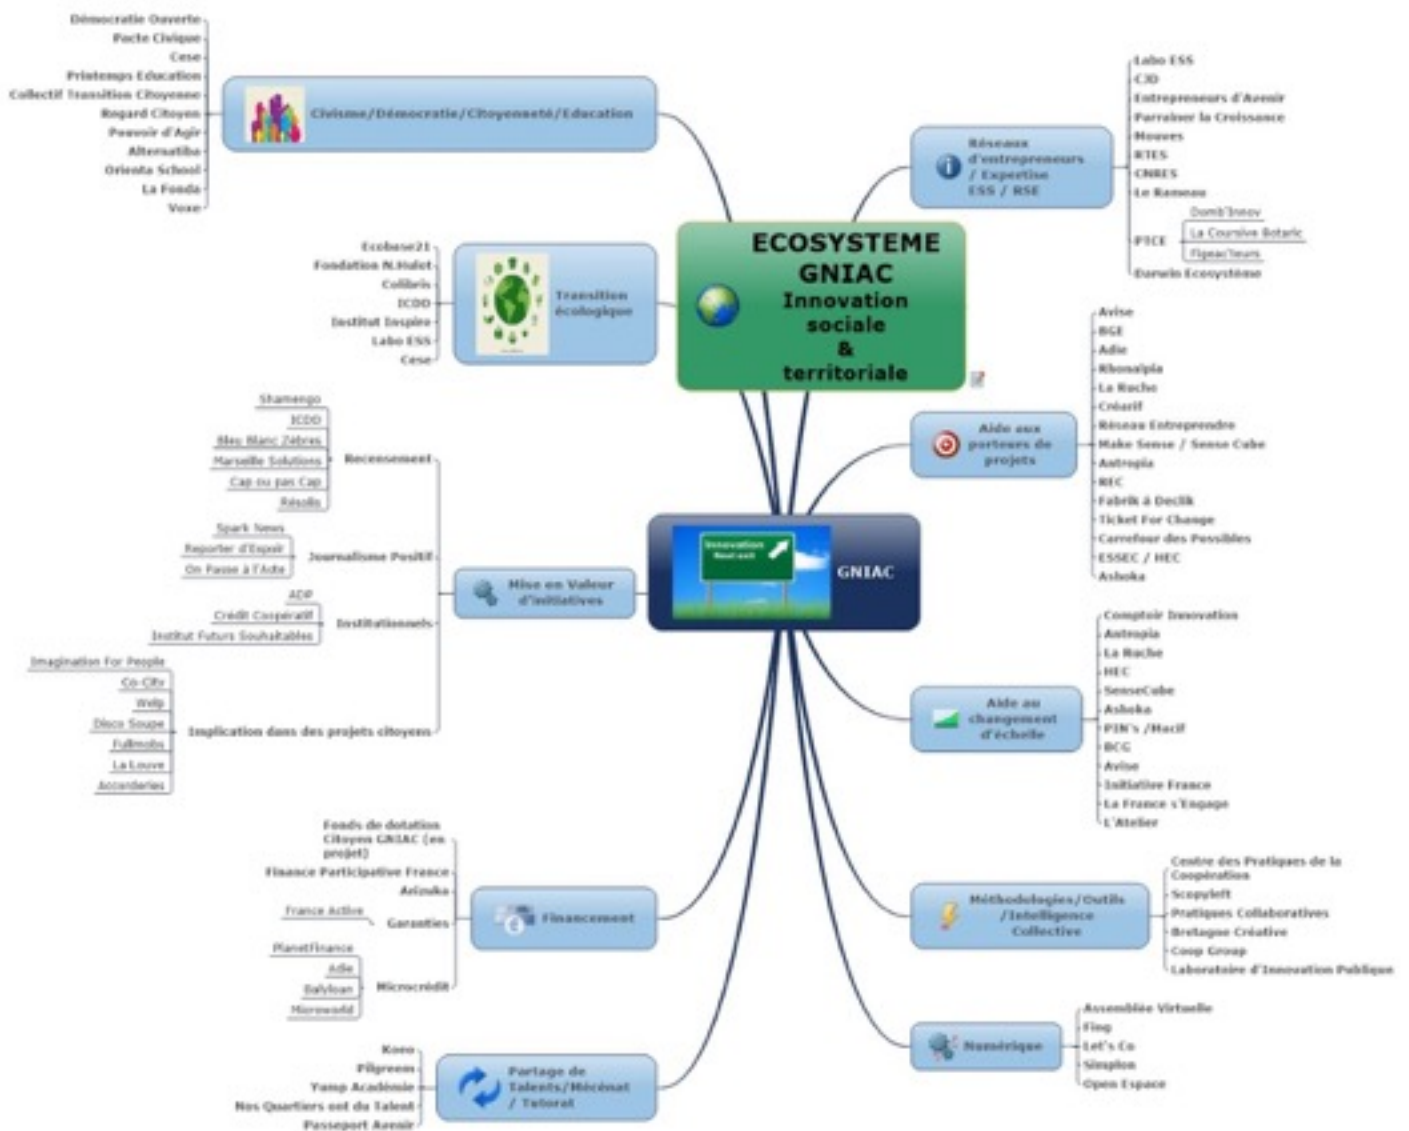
ECOSYSTEME GNIAC Innovation sociale & territoriale

GNIAC

Innovation Next exit

Civisme/Démocratie/Citoyenneté/Education
Démocratie Ouverte
Pacte Civique
Cese
Printemps Education
Collectif Transition Citoyenne
Regard Citoyen
Pouvoir d'Agir
Alternatiba
Orienta School
La Fonda
Voxe

Transition écologique
Ecobase21
Fondation N.Hulot
Colibris
ICDD
Institut Inspire
Labo ESS
Cese

Mise en Valeur d'initiatives
Recensement
Shamengo
ICDD
Bleu Blanc Zèbres
Marseille Solutions
Cap ou pas Cap
Résolis
Journalisme Positif
Spark News
Reporter d'Espoir
On Passe à l'Acte
Institutionnels
ADP
Crédit Coopératif
Institut Futurs Souhaitables
Implication dans des projets citoyens
Imagination For People
Co-City
Welp
Disco Soupe
Fullmobs
La Louve
Accorderies

Financement
Fonds de dotation Citoyen GNIAC (en projet)
Finance Participative France
Arizuka
Garanties
France Active
Microcrédit
PlanetFinance
Adie
Babyloan
Microworld

Partage de Talents/Mécénat / Tutorat
Koeo
Pilgreem
Yump Académie
Nos Quartiers ont du Talent
Passeport Avenir

Réseaux d'entrepreneurs / Expertise ESS / RSE
Labo ESS
CJD
Entrepreneurs d'Avenir
Parrainer la Croissance
Mouves
RTES
CNRES
Le Rameau
PTCE
Domb'Innov
La Coursive Botaric
Figeac'teurs
Darwin Ecosystème

Aide aux porteurs de projets
Avise
BGE
Adie
Rhonalpia
La Ruche
Créarif
Réseau Entreprendre
Make Sense / Sense Cube
Antropia
REC
Fabrik à Declik
Ticket For Change
Carrefour des Possibles
ESSEC / HEC
Ashoka

Aide au changement d'échelle
Comptoir Innovation
Antropia
La Ruche
HEC
SenseCube
Ashoka
PIN's /Macif
BCG
Avise
Initiative France
La France s'Engage
L'Atelier

Méthodologies/Outils /Intelligence Collective
Centre des Pratiques de la Coopération
Scopyleft
Pratiques Collaboratives
Bretagne Créative
Coop Group
Laboratoire d'Innovation Publique

Numérique
Assemblée Virtuelle
Fing
Let's Co
Simplon
Open Espace